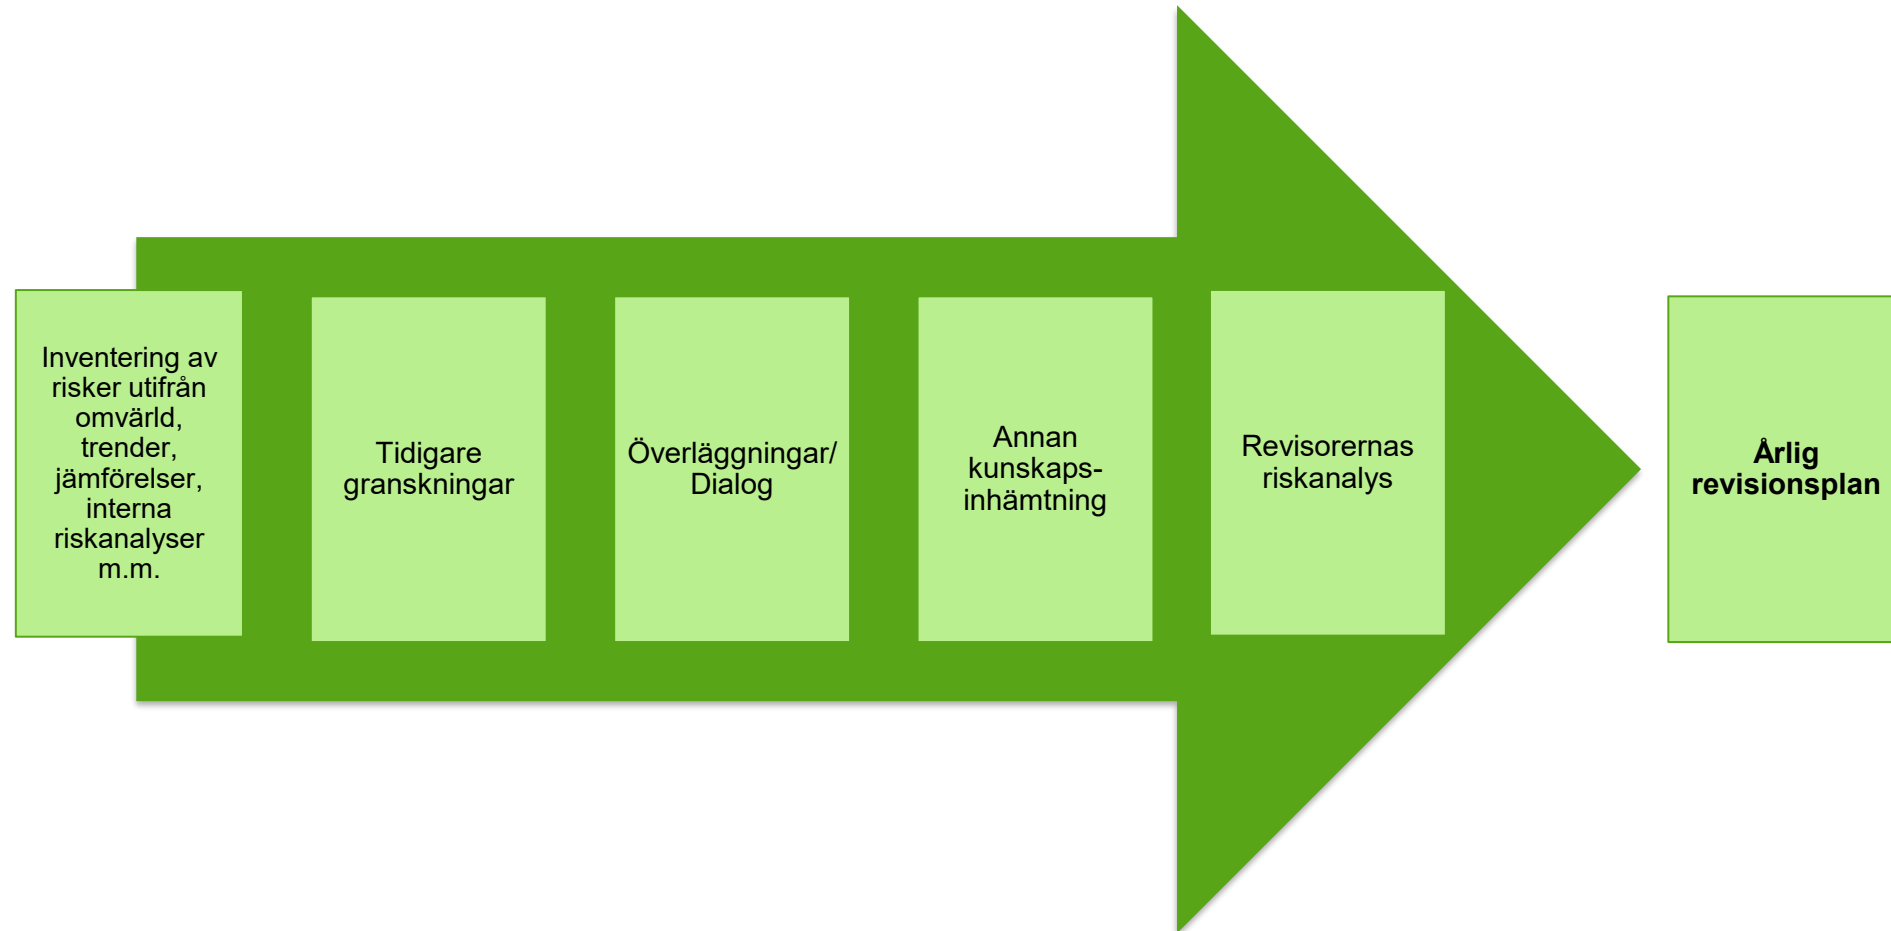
Inventering av risker utifrån omvärld, trender, jämförelser, interna riskanalyser m.m.

Tidigare granskningar

Överläggningar/ Dialog

Annan kunskaps-inhämtning

Revisorernas riskanalys

Årlig revisionsplan